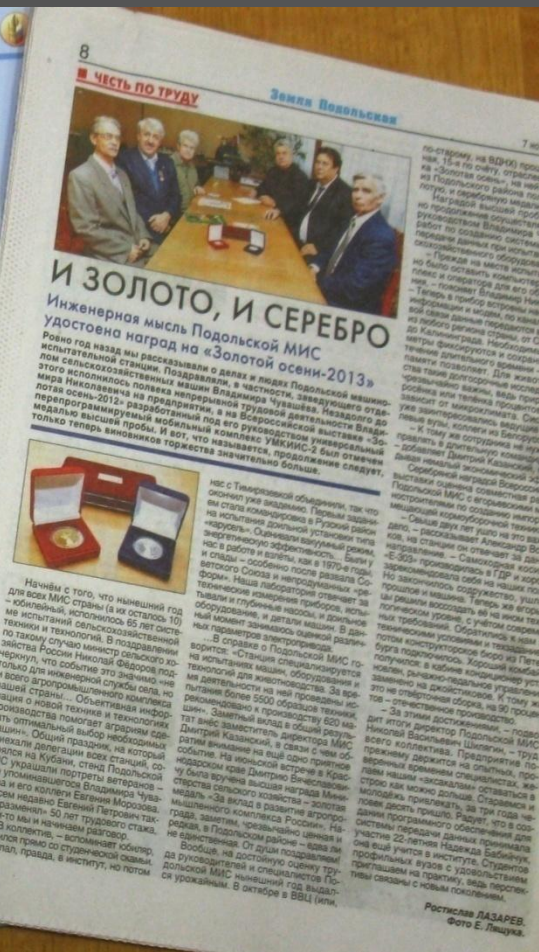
8

ЧЕСТЬ ПО ТРУДУ

Земля Подольская

И ЗОЛОТО, И СЕРЕБРО

Инженерная мысль Подольской МИС удостоена наград на «Золотой осени-2013»

Ровно год назад мы рассказывали о делах и людях Подольской машиноиспытательной станции. Поздравляли, в частности, заведующего отделом испытания сельскохозяйственных машин Владимира Чупахина. Незадолго до этого исполнилось полвека непрерывной трудовой деятельности Владимира Николаевича на предприятии, а на Всероссийской выставке «Золотая осень-2012» разработанный под его руководством универсальный программируемый мобильный комплекс УМКИМС-2 был отмечен медалью высшей пробы. И вот, что называется, продолжение следует, только теперь виновников торжества значительно больше.

Начнём с того, что нынешний год для всех МИС страны (а их сейчас 15) юбилейный, исполнилось 65 лет системе испытаний сельскохозяйственной техники и технологий. В поздравлении по такому случаю министр сельского хозяйства России Николай Фёдоров подчеркнул, что событие это знаменательно для инженерной службы села, но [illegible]

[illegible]

нас с Тимирязевской объединили, так что окончил уже академию. Первым заданием стала командировка в Луганск на испытания комбайна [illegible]

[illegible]

по-старому, на ВДНХ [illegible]

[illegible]

Ростислав ЛАЗАРЕВ.
Фото Е. Ляшука.